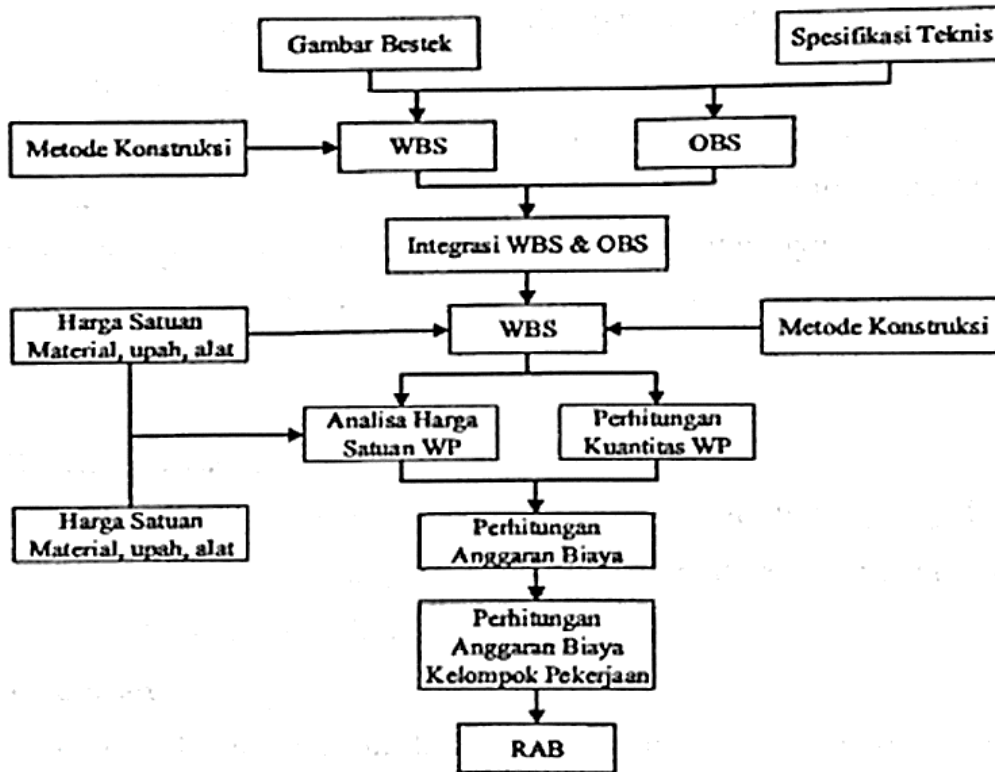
Gambar Bestek

Spesifikasi Teknis

Metode Konstruksi

WBS

OBS

Integrasi WBS & OBS

Harga Satuan Material, upah, alat

WBS

Metode Konstruksi

Analisa Harga Satuan WP

Perhitungan Kuantitas WP

Harga Satuan Material, upah, alat

Perhitungan Anggaran Biaya

Perhitungan Anggaran Biaya Kelompok Pekerjaan

RAB